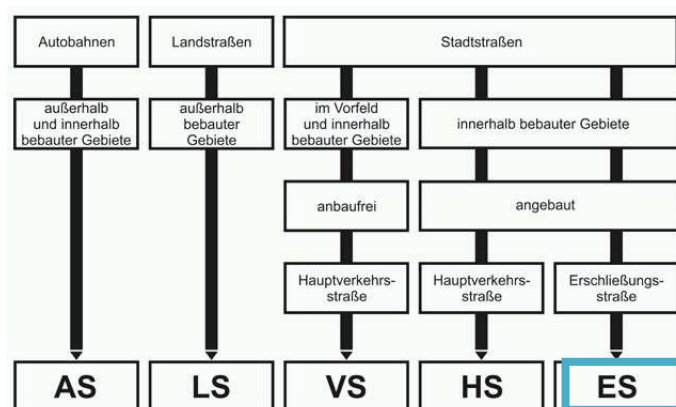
Autobahnen

außerhalb und innerhalb bebauter Gebiete

AS

Landstraßen

außerhalb bebauter Gebiete

LS

Stadtstraßen

im Vorfeld und innerhalb bebauter Gebiete

anbaufrei

Hauptverkehrsstraße

VS

innerhalb bebauter Gebiete

angebaut

Hauptverkehrsstraße

HS

Erschließungsstraße

ES